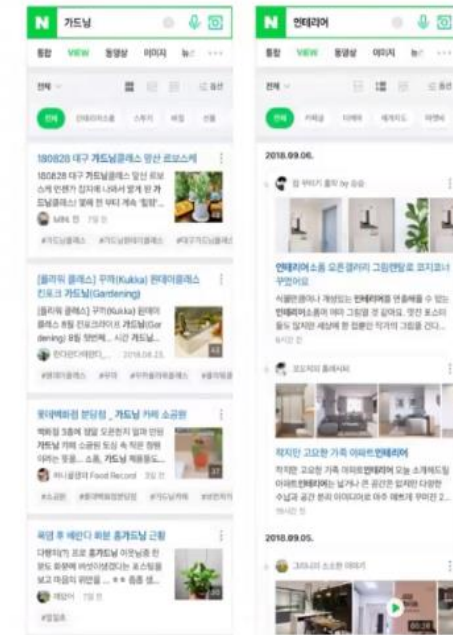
N 가드닝

통합 VIEW 동영상 이미지 뉴

전체

180828 대구 가드닝클래스 양산 르보스케

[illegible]

[플라워 클래스] 쿠카(Kukka) 원데이클래스 친로크 가드닝(Gardening)

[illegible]

2018.04.23.

목대배화점 분당점 _ 가드닝 카페 소공원

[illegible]

북엄 후 베란다 화분 홈가드닝 근황

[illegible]

N 인테리어

통합 VIEW 동영상 이미지 뉴

전체

2018.09.06.

인테리어소품 오픈갤러리 그림렌탈로 꾸미고 꾸민아요

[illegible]

적지만 고요한 가족 아파트인테리어

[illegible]

2018.09.05.